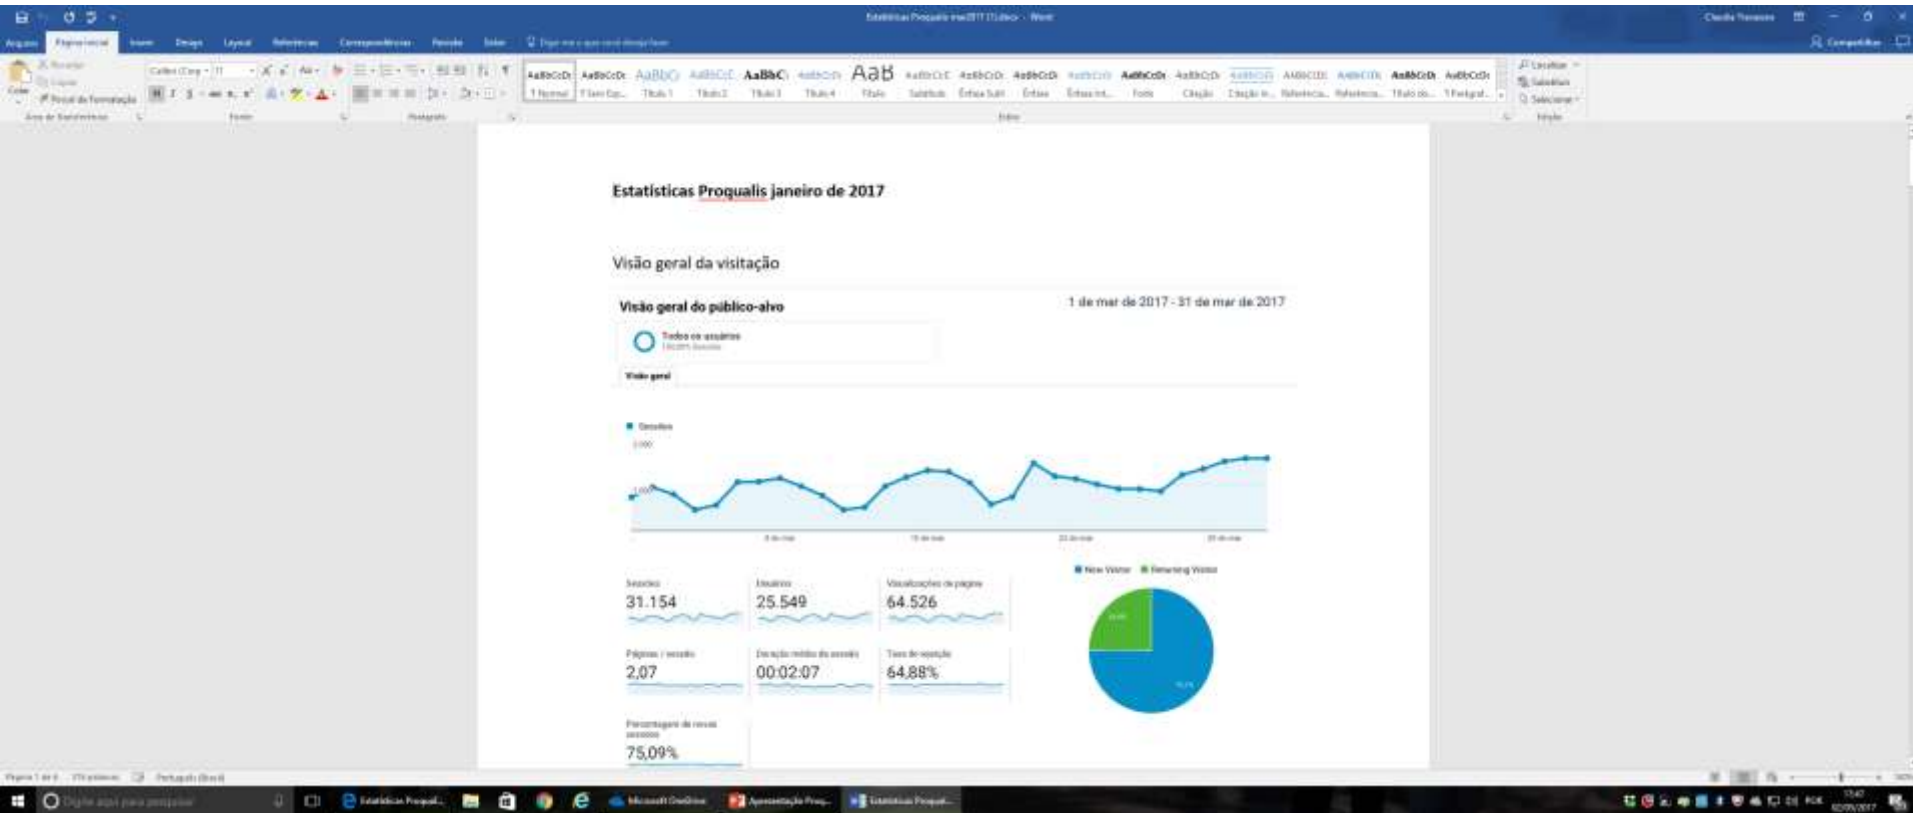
Estatisticas Proqualis mar2017 (1).docx - Word

Arquivo Página Inicial Inserir Design Layout Referências Correspondências Revisão Exibir Diga-me o que você deseja fazer

Compartilhar

Colar Pincel de Formatação

Área de Transferência Fonte Parágrafo Estilo Edição

AaBbCcDc 1 Normal AaBbCcDc 1 Sem Esp... AaBbC Título 1 AaBbCcE Título 2 AaBbC Título 3 Título 4 AaB Título Subtítulo Ênfase Sutil Ênfase Ênfase Int... Forte Citação Citação In... Referência... Referência... Título do... 1 Parágraf...

Localizar Substituir Selecionar

Estatisticas Proqualis janeiro de 2017

Visão geral da visitação

Visão geral do público-alvo

1 de mar de 2017 - 31 de mar de 2017

Todos os usuários

Visão geral

Sessões

2.000

1.000

New Visitor Returning Visitor

Sessões 31.154

Usuários 25.549

Visualizações de página 64.526

Páginas / sessão 2,07

Duração média da sessão 00:02:07

Taxa de rejeição 64,88%

Porcentagem de novas sessões 75,09%

Página 1 de 4 Português (Brasil)

Digite aqui para pesquisar

Estatísticas Proqual... Microsoft OneDrive Apresentação Proq... Estatísticas Proqual...

POR